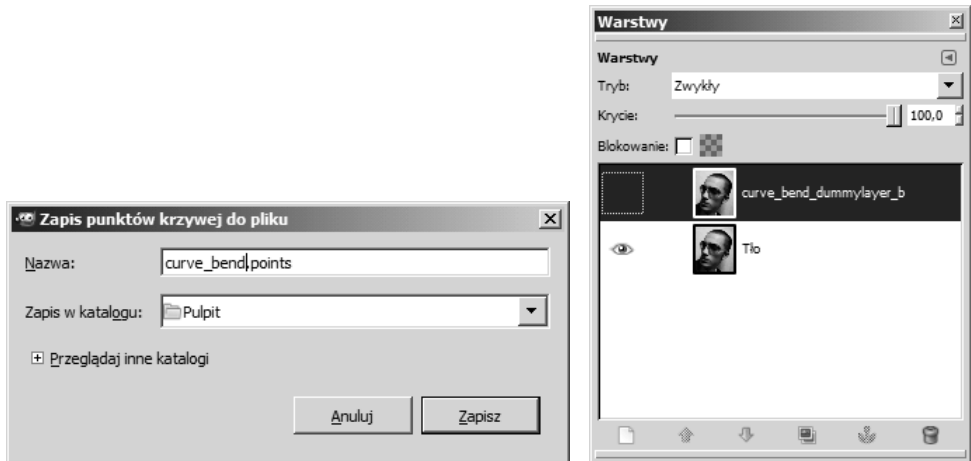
Zapis punktów krzywej do pliku

Nazwa: curve_bend.points

Zapis w katalogu: Pulpit

Przeglądaj inne katalogi

Anuluj Zapisz

Warstwy

Warstwy

Tryb: Zwykły

Krycie: 100,0

Blokowanie:

curve_bend_dummylayer_b

Tło